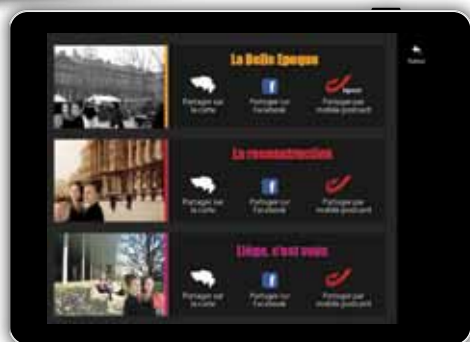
La Belle Epoque

Partager sur la carte

Partager sur Facebook

Partager par mobile postcard

La reconstruction

Partager sur la carte

Partager sur Facebook

Partager par mobile postcard

Liège, c'est vous

Partager sur la carte

Partager sur Facebook

Partager par mobile postcard

Retour